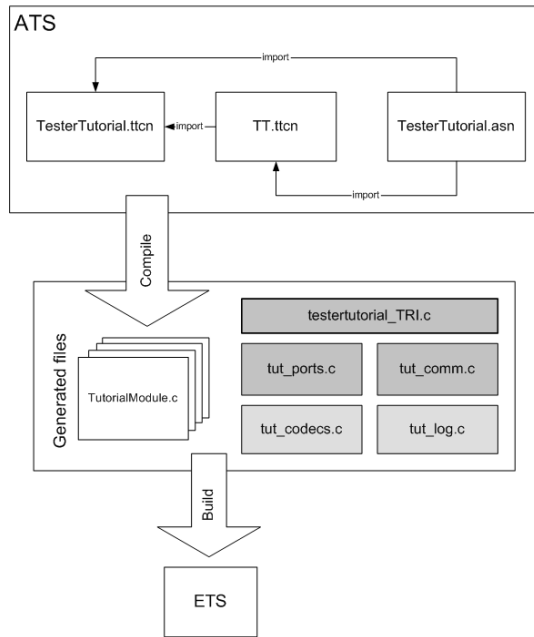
ATS

import

TesterTutorial.ttcn

import

TT.ttcn

TesterTutorial.asn

import

Compile

Generated files

TutorialModule.c

testertutorial_TRI.c

tut_ports.c

tut_comm.c

tut_codecs.c

tut_log.c

Build

ETS